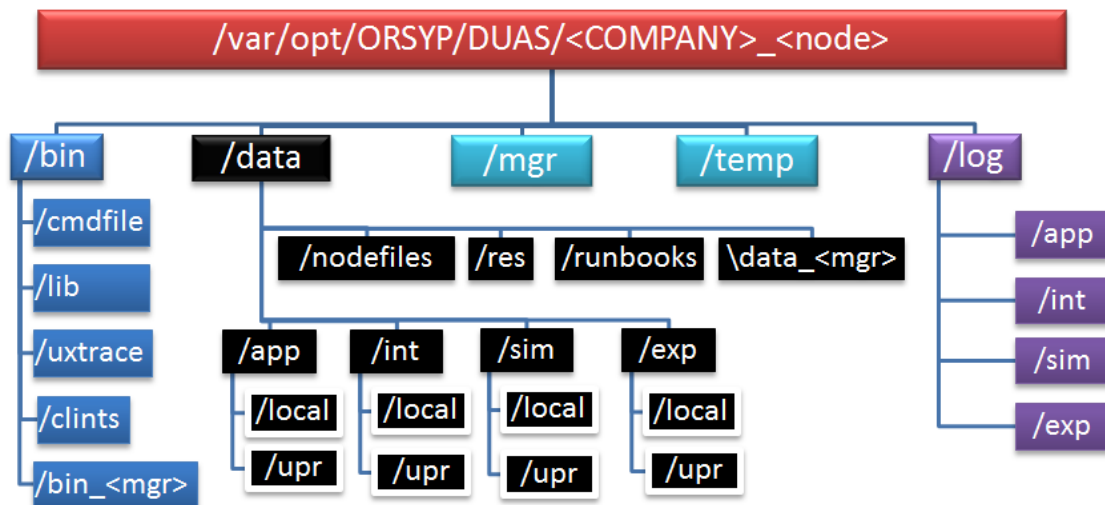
/var/opt/ORSYP/DUAS/<COMPANY>_<node>

/bin
/cmdfile
/lib
/uxtrace
/clints
/bin_<mgr>

/data
/nodefiles
/res
/runbooks
\data_<mgr>
/app
/local
/upr
/int
/local
/upr
/sim
/local
/upr
/exp
/local
/upr

/mgr

/temp

/log
/app
/int
/sim
/exp